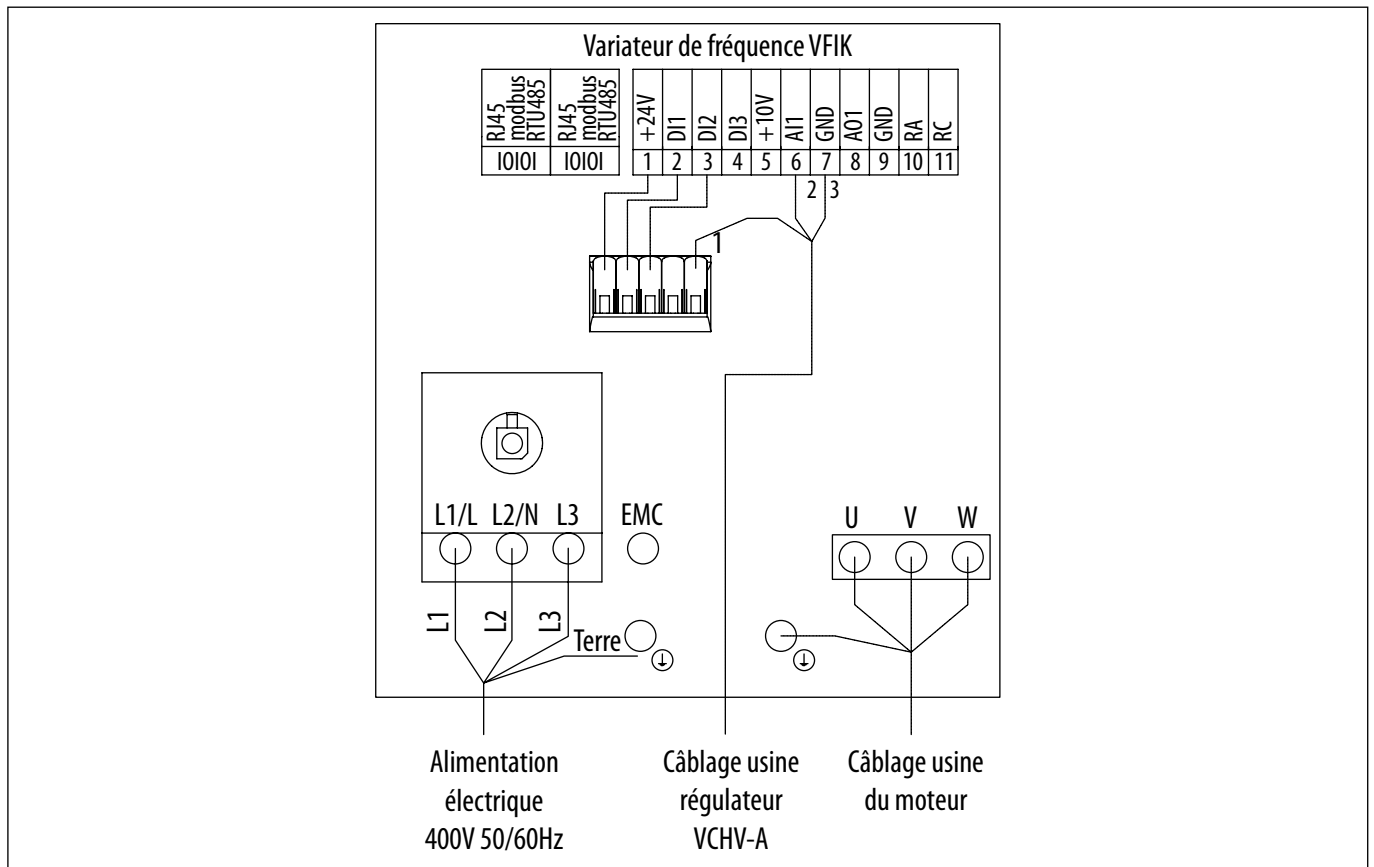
Variateur de fréquence VFIK

| RJ45 modbus RTU485 | RJ45 modbus RTU485 | +24V | DI1 | DI2 | DI3 | +10V | AI1 | GND | AO1 | GND | RA | RC |
|---|---|---|---|---|---|---|---|---|---|---|---|---|
| IOIOI | IOIOI | 1 | 2 | 3 | 4 | 5 | 6 | 7 | 8 | 9 | 10 | 11 |

2 3

1

L1/L L2/N L3 EMC

U V W

L1 L2 L3

Terre

Alimentation électrique 400V 50/60Hz

Câblage usine régulateur VCHV-A

Câblage usine du moteur